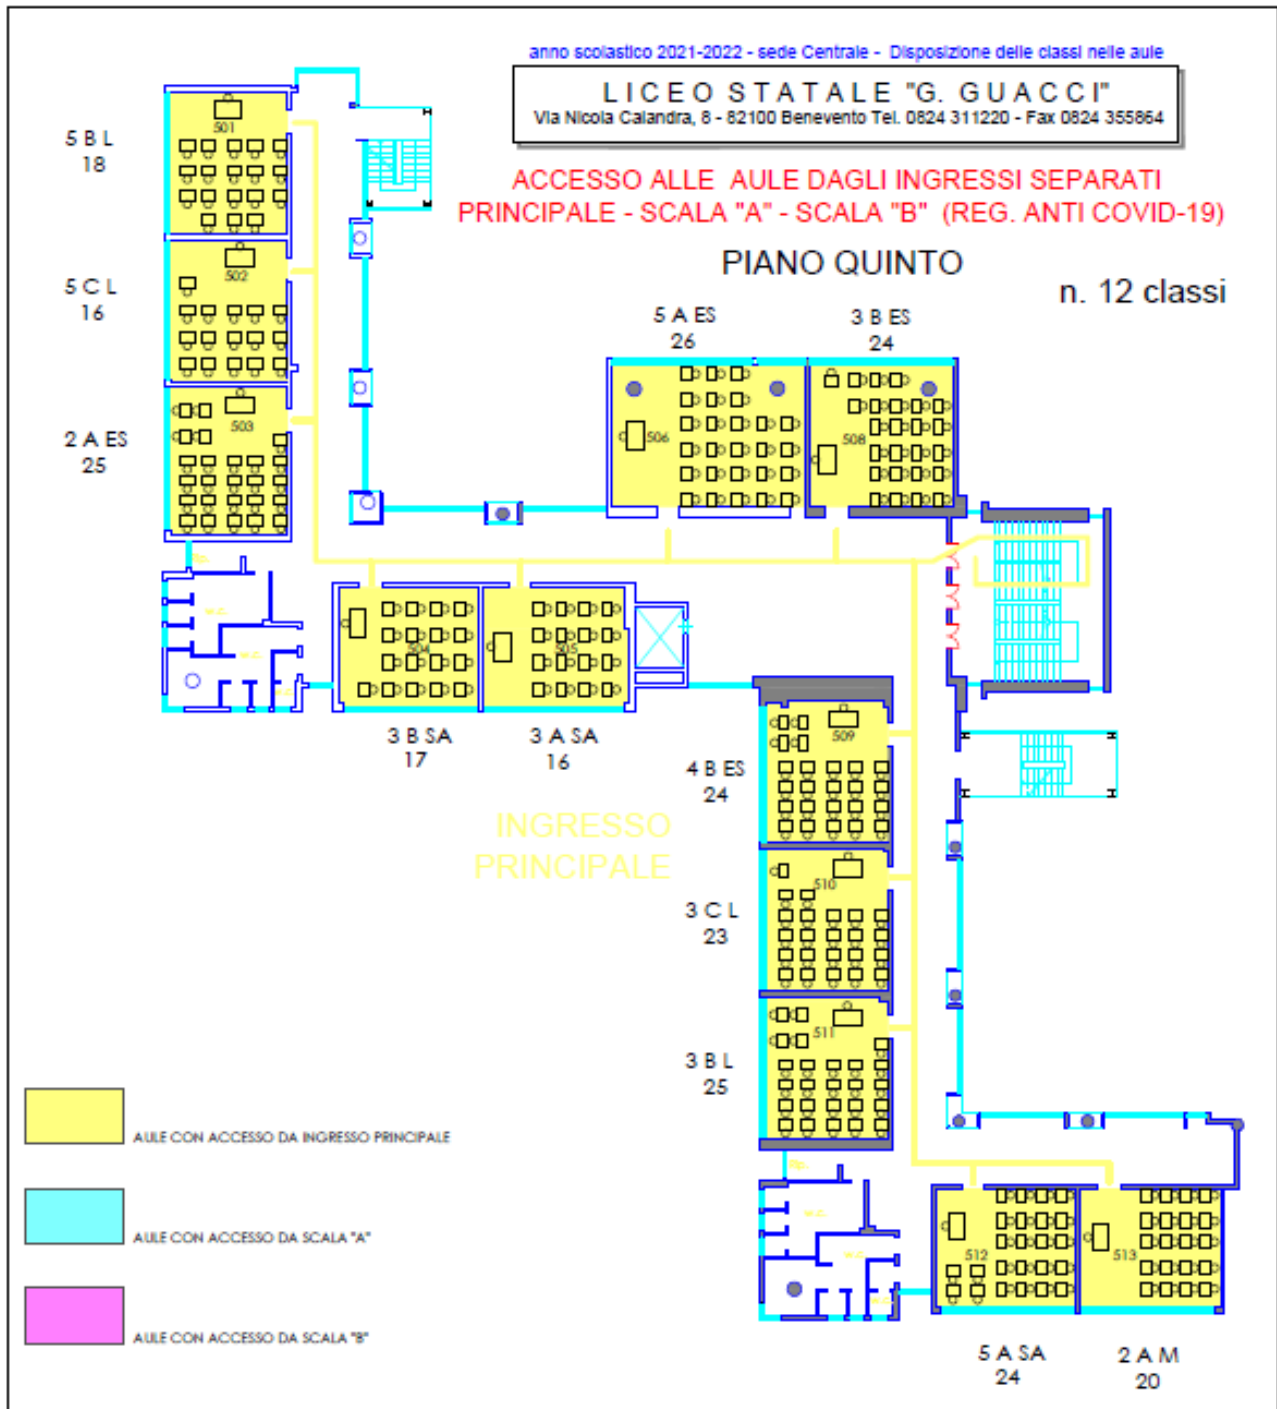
anno scolastico 2021-2022 - sede Centrale - Disposizione delle classi nelle aule

LICEO STATALE "G. GUACCI"
Via Nicola Calandra, 8 - 82100 Benevento Tel. 0824 311220 - Fax 0824 355864

ACCESSO ALLE AULE DAGLI INGRESSI SEPARATI
PRINCIPALE - SCALA "A" - SCALA "B" (REG. ANTI COVID-19)

PIANO QUINTO

n. 12 classi

5 B L
18

501

5 C L
16

502

2 A ES
25

503

5 A ES
26

506

3 B ES
24

508

504

505

3 B SA
17

3 A SA
16

INGRESSO
PRINCIPALE

4 B ES
24

509

3 C L
23

510

3 B L
25

511

512

513

5 A SA
24

2 A M
20

AULE CON ACCESSO DA INGRESSO PRINCIPALE

AULE CON ACCESSO DA SCALA "A"

AULE CON ACCESSO DA SCALA "B"